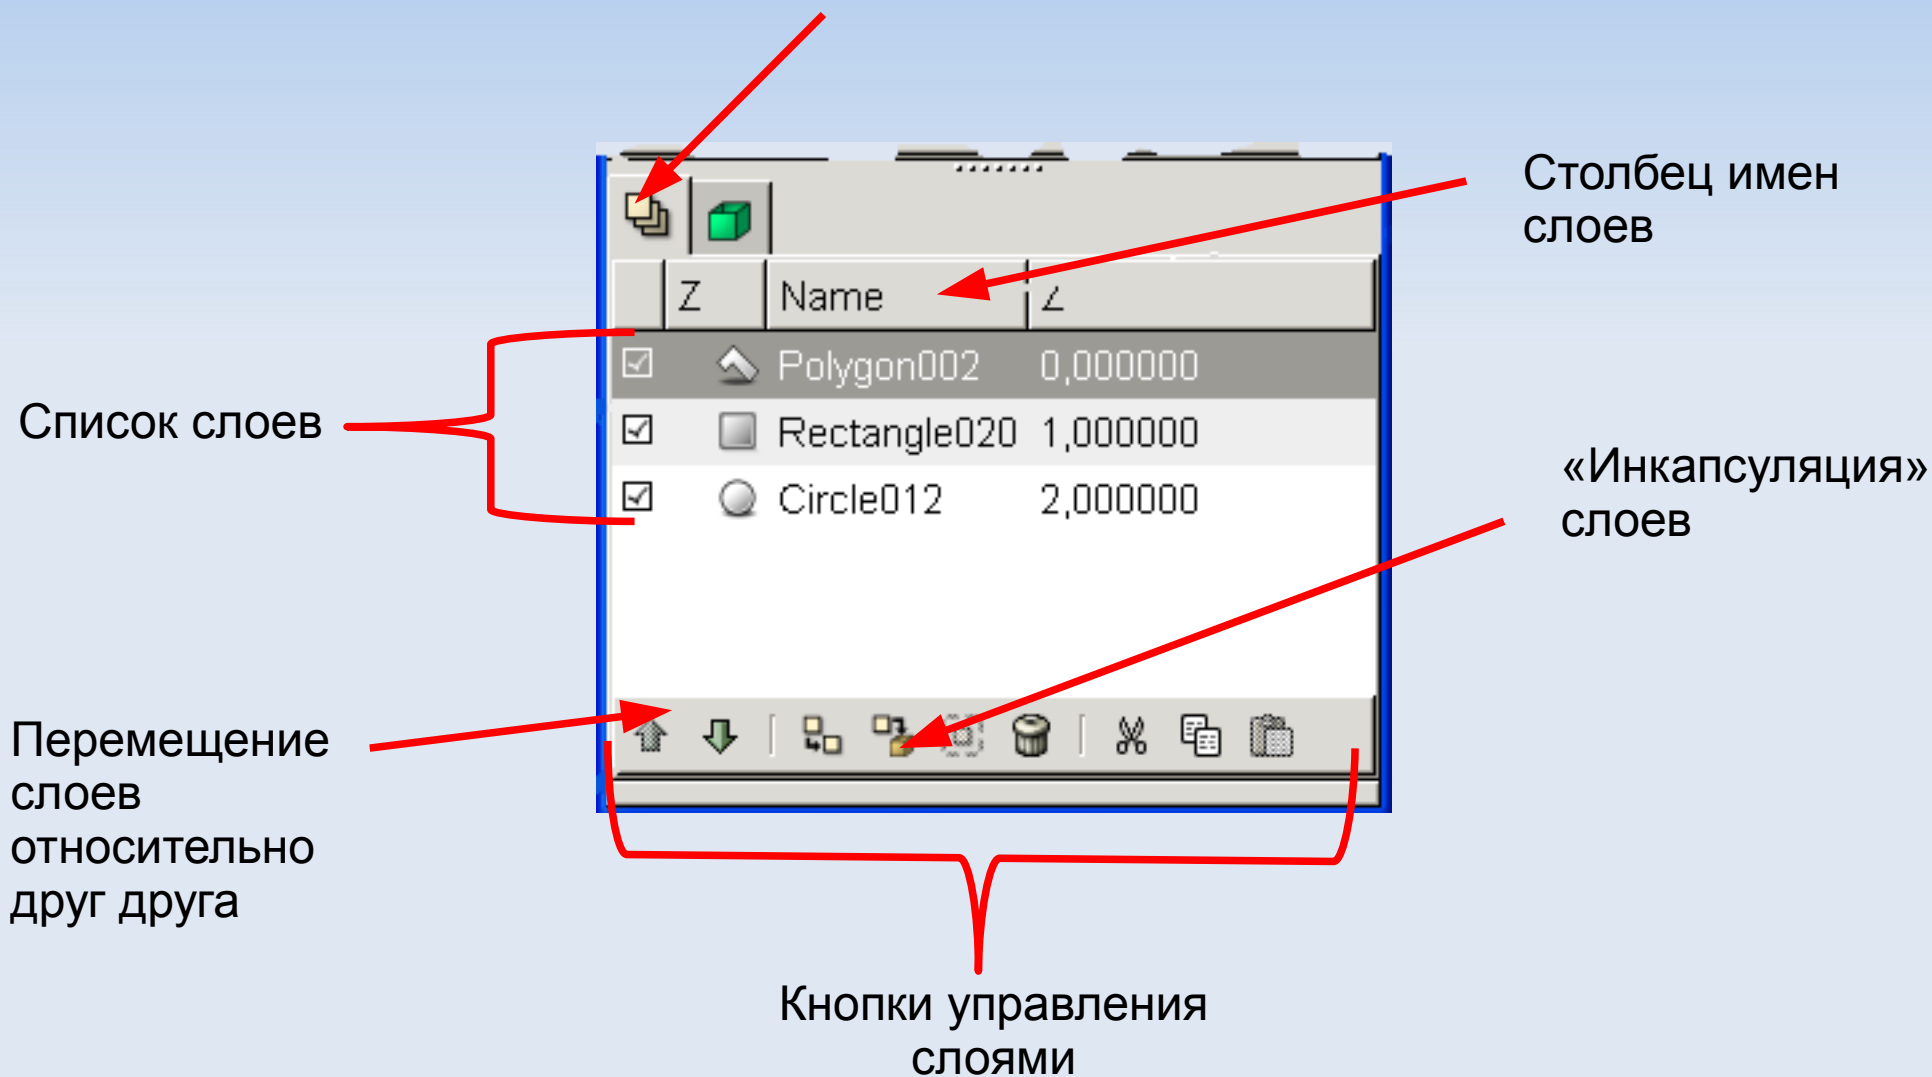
Столбец имен слоев

| | Z | Name | Z |
|---|---|---|---|
| ☑ | | Polygon002 | 0,000000 |
| ☑ | | Rectangle020 | 1,000000 |
| ☑ | | Circle012 | 2,000000 |

Список слоев

«Инкапсуляция» слоев

Перемещение слоев относительно друг друга

Кнопки управления слоями